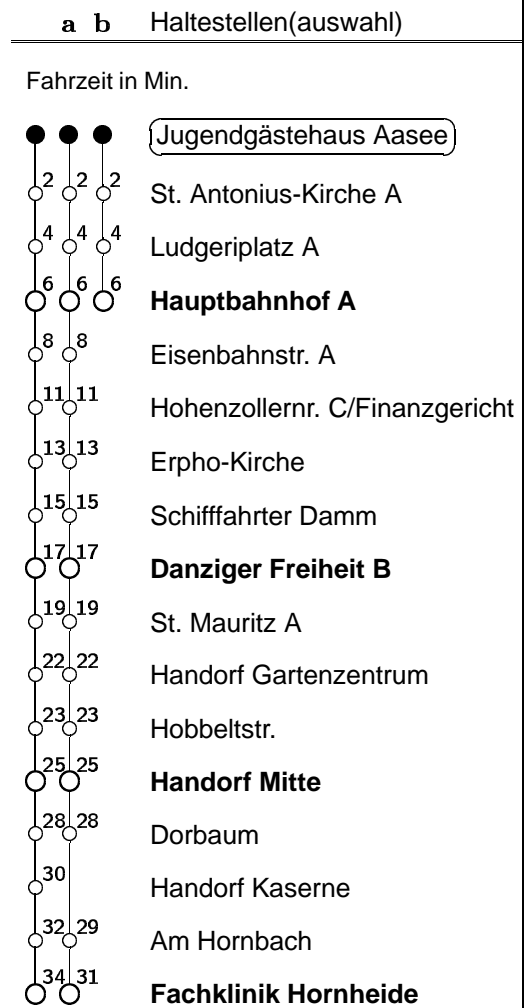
a b Haltestellen(auswahl)

Fahrzeit in Min.

Jugendgästehaus Aasee

2 2 2 St. Antonius-Kirche A

4 4 4 Ludgeriplatz A

6 6 6 **Hauptbahnhof A**

8 8 Eisenbahnstr. A

11 11 Hohenzollernr. C/Finanzgericht

13 13 Erpho-Kirche

15 15 Schifffahrter Damm

17 17 **Danziger Freiheit B**

19 19 St. Mauritz A

22 22 Handorf Gartenzentrum

23 23 Hobbeltstr.

25 25 **Handorf Mitte**

28 28 Dorbaum

30 Handorf Kaserne

32 29 Am Hornbach

34 31 **Fachklinik Hornheide**